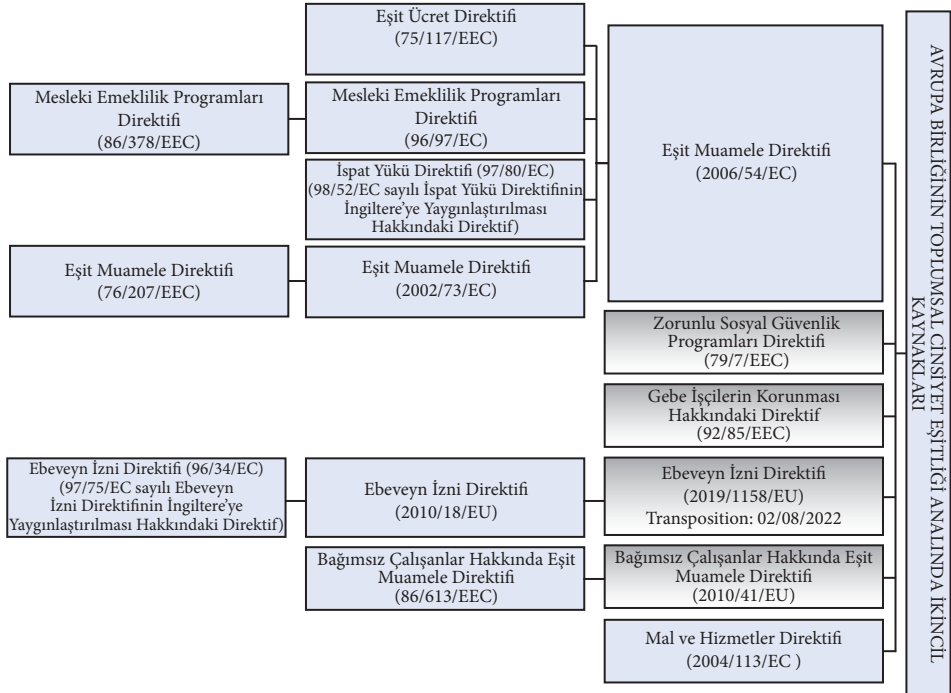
AVRUPA BİRLİĞİNİN TOPLUMSAL CİNSİYET EŞİTLİĞİ ANALINDA İKİNCİL KAYNAKLARI

Eşit Ücret Direktifi (75/117/EEC)

Mesleki Emeklilik Programları Direktifi (86/378/EEC)

Mesleki Emeklilik Programları Direktifi (96/97/EC)

İspat Yükü Direktifi (97/80/EC) (98/52/EC sayılı İspat Yükü Direktifinin İngiltere'ye Yaygınlaştırılması Hakkındaki Direktif)

Eşit Muamele Direktifi (76/207/EEC)

Eşit Muamele Direktifi (2002/73/EC)

Eşit Muamele Direktifi (2006/54/EC)

Zorunlu Sosyal Güvenlik Programları Direktifi (79/7/EEC)

Gebe İşçilerin Korunması Hakkındaki Direktif (92/85/EEC)

Ebeveyn İzni Direktifi (96/34/EC) (97/75/EC sayılı Ebeveyn İzni Direktifinin İngiltere'ye Yaygınlaştırılması Hakkındaki Direktif)

Ebeveyn İzni Direktifi (2010/18/EU)

Ebeveyn İzni Direktifi (2019/1158/EU) Transposition: 02/08/2022

Bağımsız Çalışanlar Hakkında Eşit Muamele Direktifi (86/613/EEC)

Bağımsız Çalışanlar Hakkında Eşit Muamele Direktifi (2010/41/EU)

Mal ve Hizmetler Direktifi (2004/113/EC )